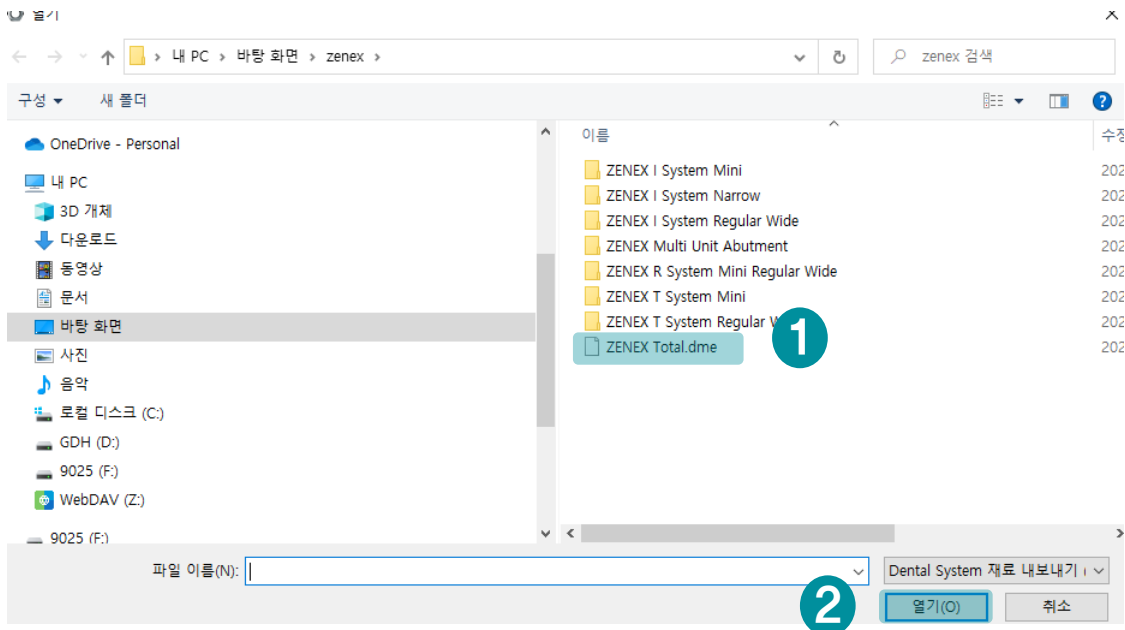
열기

내 PC > 바탕 화면 > zenex >

zenex 검색

구성 ▾ 새 폴더

OneDrive - Personal
내 PC
3D 개체
다운로드
동영상
문서
바탕 화면
사진
음악
로컬 디스크 (C:)
GDH (D:)
9025 (F:)
WebDAV (Z:)
9025 (F:)

이름
수정
ZENEX I System Mini 202
ZENEX I System Narrow 202
ZENEX I System Regular Wide 202
ZENEX Multi Unit Abutment 202
ZENEX R System Mini Regular Wide 202
ZENEX T System Mini 202
ZENEX T System Regular W 202
ZENEX Total.dme 202

1

파일 이름(N):
Dental System 재료 내보내기 (

2
열기(O)
취소